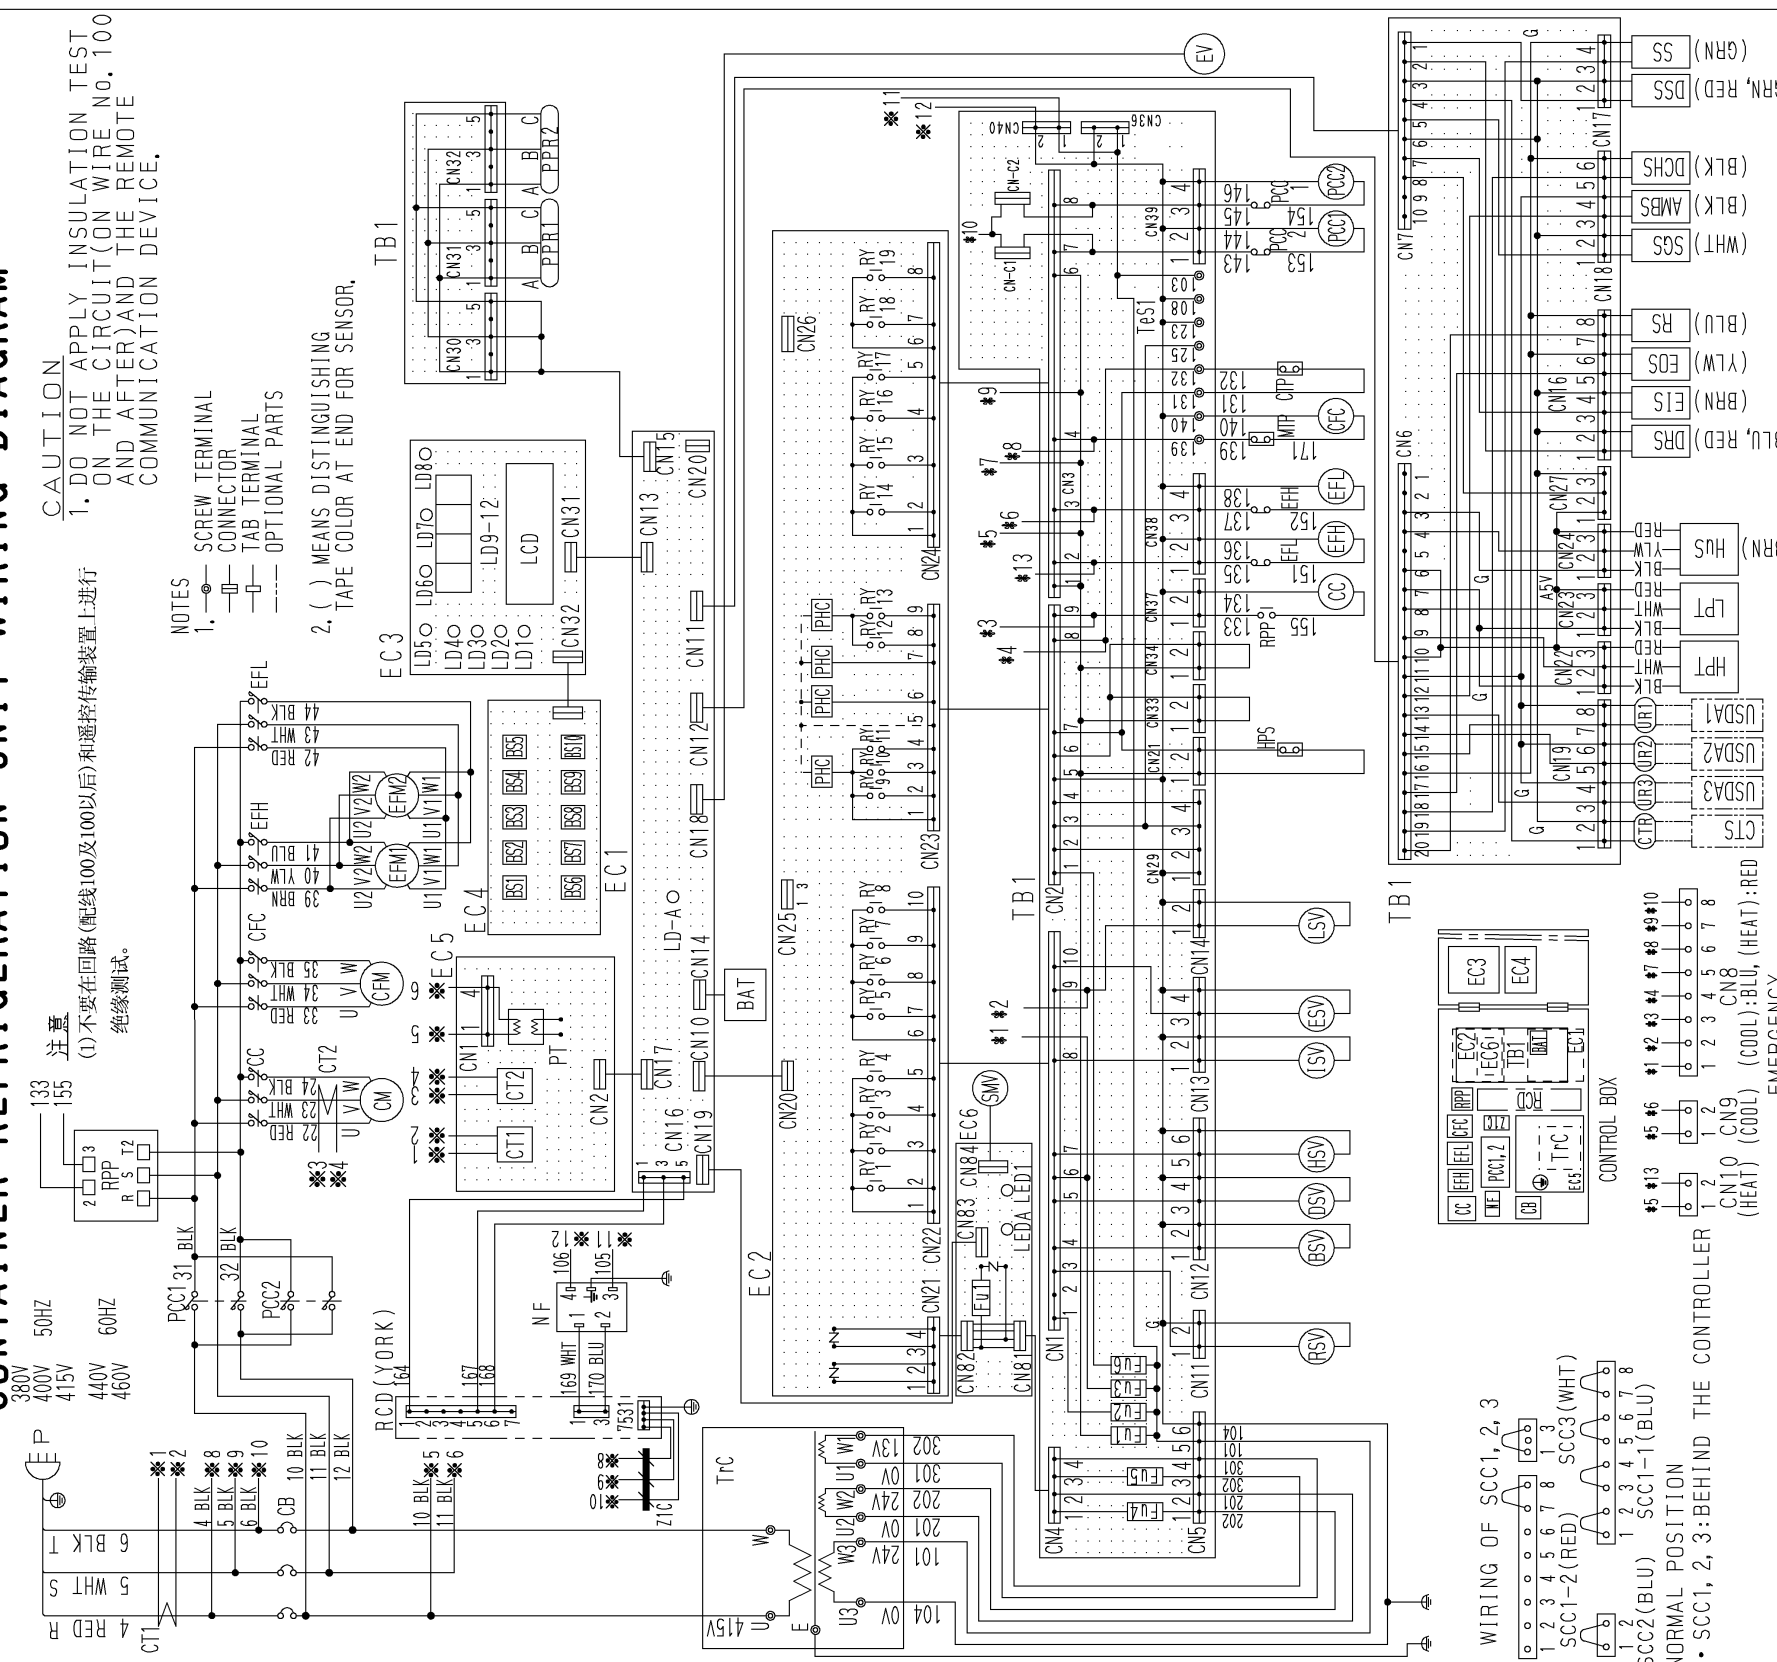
CAUTION
1. DO NOT APPLY INSULATION TEST ON THE CIRCUIT(ON WIRE No.100 AND AFTER)AND THE REMOTE COMMUNICATION DEVICE.

注意
(1)不要在回路(配线100及100以后)和遥控传输装置上进行绝缘测试。

NOTES
1. SCREW TERMINAL
CONNECTOR
TAB TERMINAL
OPTIONAL PARTS

2. ( ) MEANS DISTINGUISHING TAPE COLOR AT END FOR SENSOR.

380V 400V 415V 50HZ
440V 460V 60HZ

TB1
CN30 CN31 CN32
PPR1 PPR2
A B C A B C

EC3
LD5 LD4 LD3 LD2 LD1 LD6 LD7 LD8
LD9-12
LCD
CN31 CN32

EC4
BS1 BS2 BS3 BS4 BS5 BS6 BS7 BS8 BS9 BS10
EC1

EC5
CN11 PT CT1 CT2
EC2
CN13 CN15 CN20 CN11 CN12 CN18 CN14 CN10 CN7 CN2 CN16 CN19 LD-A BAT
CN26 CN24 CN23 CN25 CN20 CN22 CN21
RY1 RY2 RY3 RY4 RY5 RY6 RY7 RY8 RY9 RY10 RY11 RY12 RY13 RY14 RY15 RY16 RY17 RY18 RY19
PHC

EV
CN40 CN36 CN-C1 CN-C2
CN39 CN38 CN37 CN34 CN33 CN21 CN29 CN14 CN13 CN12 CN11 CN5 CN4 CN1 CN2 CN3
TeS1
PCC1 PCC2 CFC EFH EFL CC
143 144 145 146 153 154 103 108 123 125 132 131 140 139 171 138 137 136 135 134 133 152 151 155
CTP MTP RPP HPS
LSV ESV ISV HSV DSV BSV RSV
SMV EC6 CN83 CN84 LEDA LED1 CN82 CN81
Fu1 Fu2 Fu3 Fu6 Fu4 Fu5
104 101 301 302 201 202

CN7 CN6 TB1
SS (GRN)
DSS (GRN, RED)
DCHS (BLK)
AMBS (BLK)
SGS (WHT)
RS (BLU)
EOS (YLW)
EIS (BRN)
DRS (BLU, RED)
HUS (GRN)
LPT
HPT
USDA1 USDA2 USDA3 CTS
UR1 UR2 UR3 CTR
CN17 CN18 CN16 CN27 CN24 CN23 CN22 CN19
RED YLW BLK RED WHT BLK RED WHT BLK
A5V G

E P
CT1 4 RED R 5 WHT S 6 BLK T
※1 ※2 4 BLK 5 BLK 6 BLK ※8 ※9 ※10 CB 10 BLK 11 BLK 12 BLK
10 BLK 11 BLK ※5 ※6
PCC1 31 BLK 32 BLK PCC2
RPP R S T2
133 155
22 RED 23 WHT 24 BLK CM U V W CT2 CC
33 RED 34 WHT 35 BLK CFM U V W CFC
39 BRN 40 YLW 41 BLU EFM1 EFM2 EFH U1 V1 W1 U2 V2 W2
42 RED 43 WHT 44 BLK EFL
※3 ※4
RCD(YORK) 164 167 168
NF 106 105 169 WHT 170 BLU ※11 ※12
ZIC ※8 ※9 ※10
TrC 415V U W E 13V 0V 24V 0V 24V 0V 302 301 202 201 101 104

※1 ※2 ※3 ※4 ※5 ※6 ※7 ※8 ※9 ※10 ※11 ※12 ※13

WIRING OF SCC1, 2, 3
SCC2(BLU) SCC1-2(RED) SCC1-1(BLU) SCC3(WHT)
NORMAL POSITION
• SCC1, 2, 3:BEHIND THE CONTROLLER

CONTROL BOX
EC3 EC4 EC2 EC6 TB1 BAT EC1 RPP RCD TrC EC5 CC EFH EFL CFC PCC1,2 NF CB ZIC

#5 #13 CN10 (HEAT)
#5 #6 CN9 (COOL)
#1 #2 #3 #4 #5 #7 #8 #9 #10 CN8 (COOL):BLU, (HEAT):RED
EMERGENCY